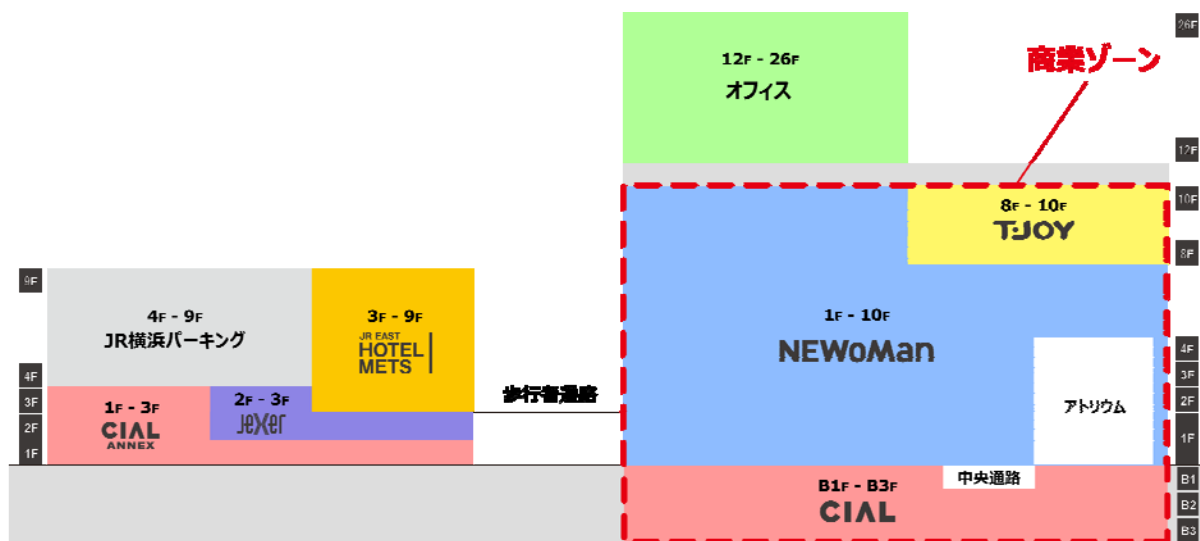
12F - 26F
オフィス

商業ゾーン

26F
12F
10F
8F

8F - 10F
T·JOY

9F
4F
3F
2F
1F

4F - 9F
JR横浜パーキング

3F - 9F
JR EAST
HOTEL
METS

1F - 3F
CIAL
ANNEX

2F - 3F
JEXER

歩行者通路

1F - 10F
NEWoMan

アトリウム

4F
3F
2F
1F

中央通路

B1F - B3F
CIAL

B1
B2
B3